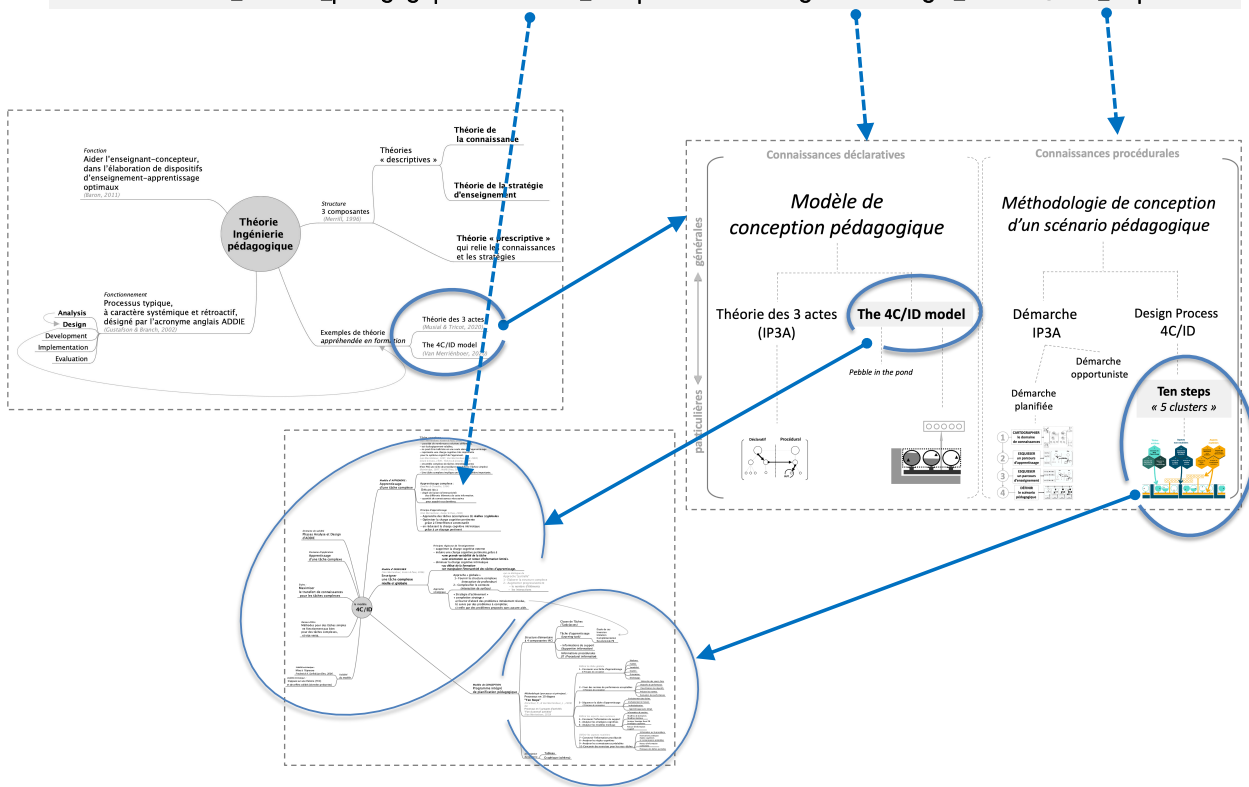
Fonction
Aider l'enseignant-concepteur, dans l'élaboration de dispositifs d'enseignement-apprentissage optimaux
(Baron, 2011)

Théorie Ingénierie pédagogique

Théories « descriptives »

Théorie de la connaissance

Théorie de la stratégie d'enseignement

Structure
3 composantes
(Merrill, 1996)

Théorie « prescriptive » qui relie les connaissances et les stratégies

Fonctionnement
Processus typique, à caractère systémique et rétroactif, désigné par l'acronyme anglais ADDIE
(Gustafson & Branch, 2002)

Analysis
Design
Development
Implementation
Evaluation

Exemples de théorie appréhendée en formation

Théorie des 3 actes
(Musial & Tricot, 2020)

The 4C/ID model
(Van Merriënboer, 20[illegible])

Connaissances déclaratives

Connaissances procédurales

générales

particulières

Modèle de conception pédagogique

Méthodologie de conception d'un scénario pédagogique

Théorie des 3 actes (IP3A)

The 4C/ID model

Pebble in the pond

Démarche IP3A

Design Process 4C/ID

Démarche opportuniste

Démarche planifiée

Ten steps
« 5 clusters »

Déclaratif

Procédural

CARTOGRAPHIER le domaine de connaissances

ESQUISSER un parcours d'apprentissage

ESQUISSER un parcours d'enseignement

DÉFINIR le scénario pédagogique

4C/ID

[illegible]